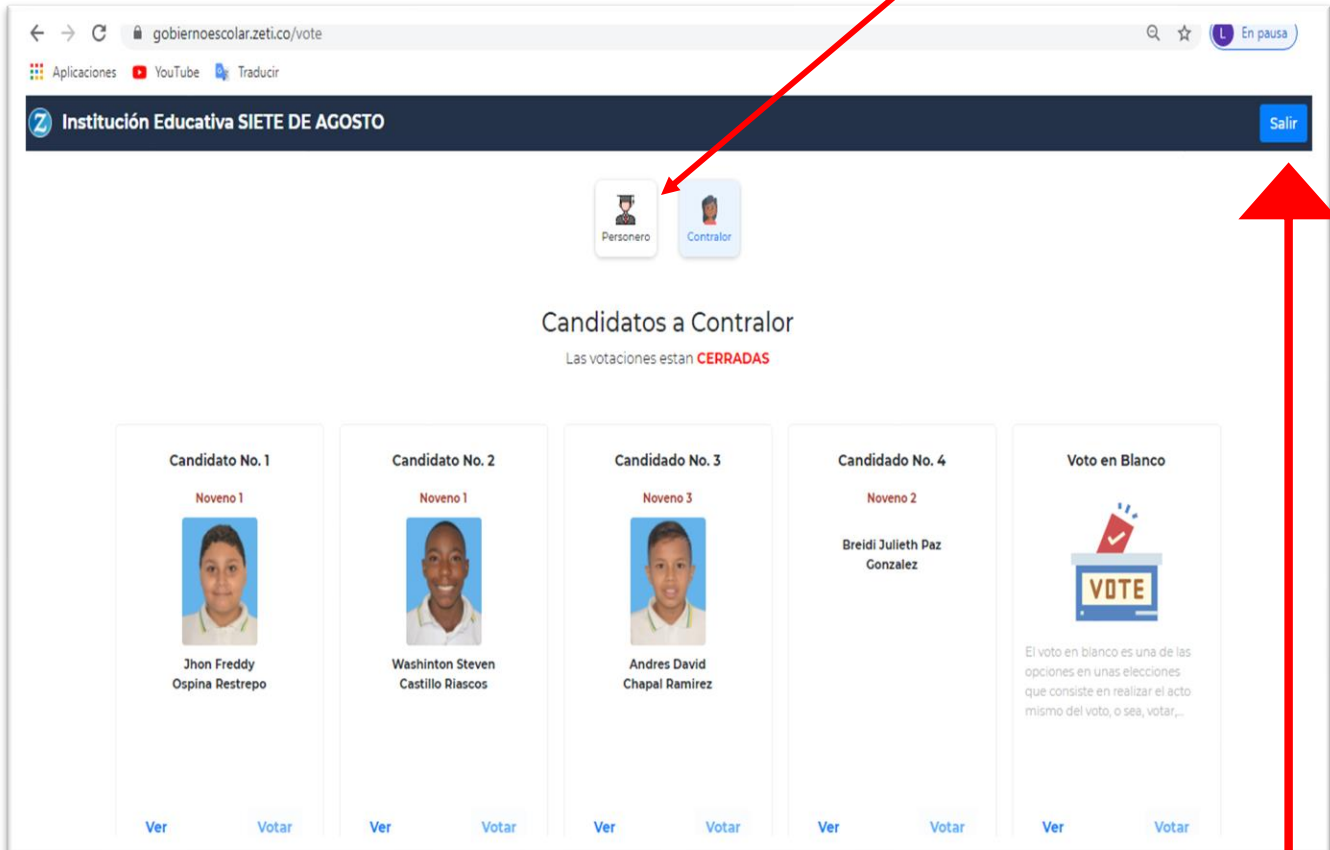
gobiernoescolar.zeti.co/vote

L En pausa

Aplicaciones YouTube Traducir

Institución Educativa SIETE DE AGOSTO

Salir

Personero

Contralor

Candidatos a Contralor

Las votaciones estan CERRADAS

Candidato No. 1

Noveno 1

Jhon Freddy Ospina Restrepo

Ver Votar

Candidato No. 2

Noveno 1

Washinton Steven Castillo Riascos

Ver Votar

Candidado No. 3

Noveno 3

Andres David Chapal Ramirez

Ver Votar

Candidado No. 4

Noveno 2

Breidi Julieth Paz Gonzalez

Ver Votar

Voto en Blanco

VOTE

El voto en blanco es una de las opciones en unas elecciones que consiste en realizar el acto mismo del voto, o sea, votar,...

Ver Votar